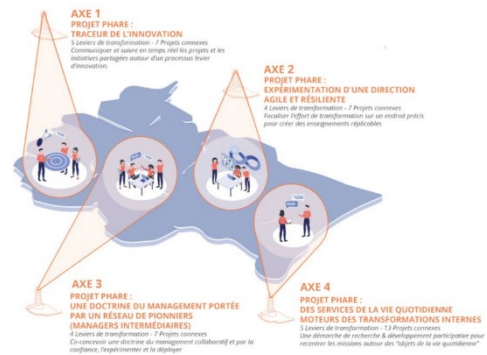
AXE 1
PROJET PHARE :
TRACEUR DE L'INNOVATION
5 Leviers de transformation - 7 Projets connexes
Communiquer et suivre en temps réel les projets et les initiatives partagées autour d'un processus levier d'innovation.

AXE 2
PROJET PHARE :
EXPÉRIMENTATION D'UNE DIRECTION AGILE ET RÉSILIENTE
4 Leviers de transformation - 7 Projets connexes
Focaliser l'effort de transformation sur un endroit précis pour créer des enseignements réplicables

AXE 3
PROJET PHARE :
UNE DOCTRINE DU MANAGEMENT PORTÉE PAR UN RÉSEAU DE PIONNIERS (MANAGERS INTERMÉDIAIRES)
4 Leviers de transformation - 7 Projets connexes
Co-concevoir une doctrine du management collaboratif et par la confiance, l'expérimenter et la déployer

AXE 4
PROJET PHARE :
DES SERVICES DE LA VIE QUOTIDIENNE MOTEURS DES TRANSFORMATIONS INTERNES
5 Leviers de transformation - 13 Projets connexes
Une démarche de recherche & développement participative pour recentrer les missions autour des "objets de la vie quotidienne"